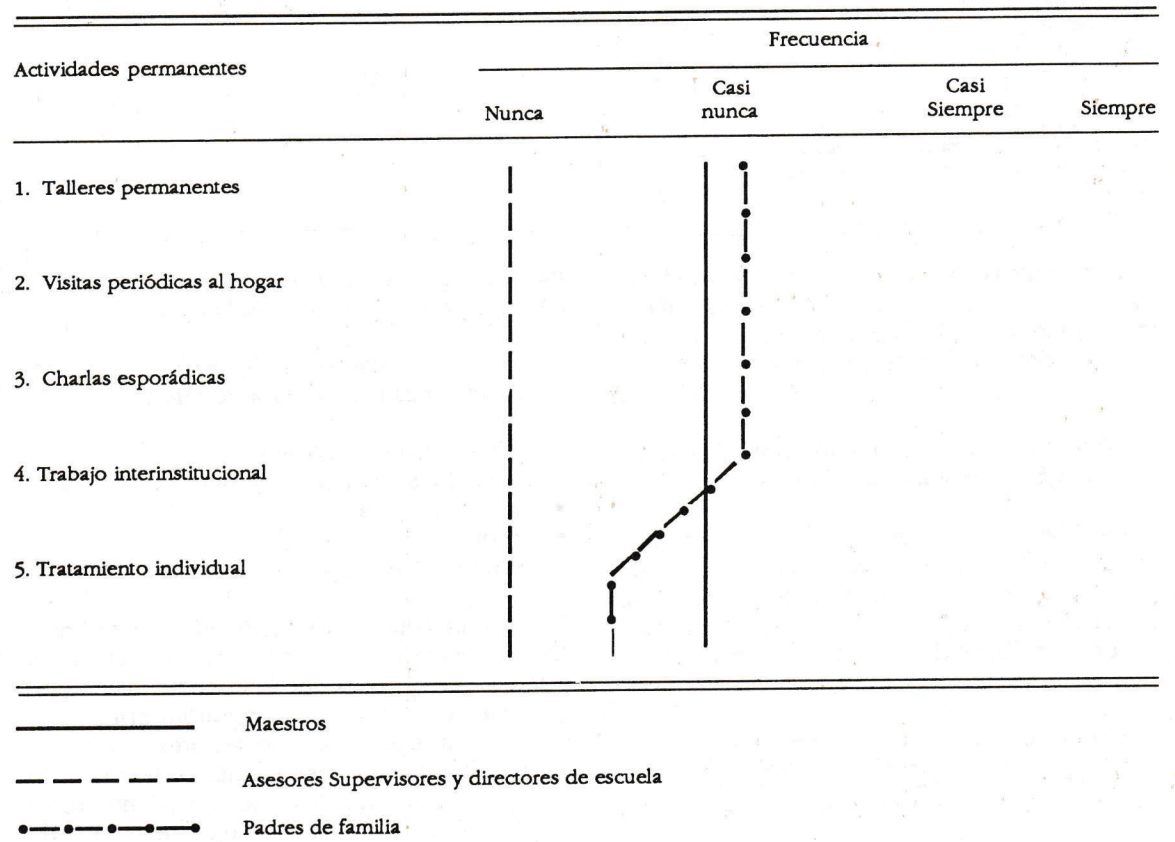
Actividades permanentes

Frecuencia

Nunca

Casi nunca

Casi Siempre

Siempre

1. Talleres permanentes

2. Visitas periódicas al hogar

3. Charlas esporádicas

4. Trabajo interinstitucional

5. Tratamiento individual

Maestros

Asesores Supervisores y directores de escuela

Padres de familia